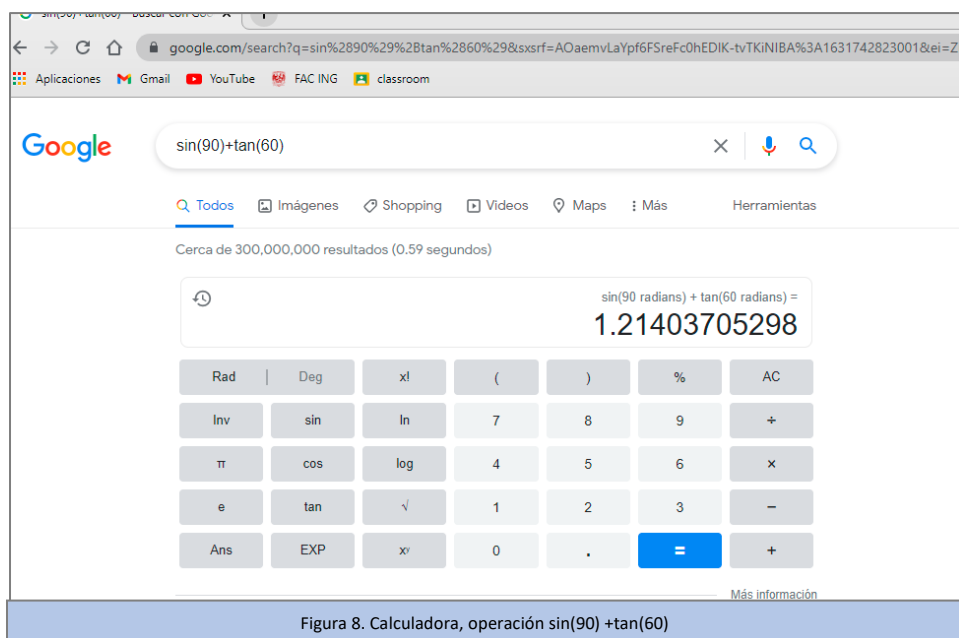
sin(90)+tan(60) - Buscar con Goo ×

google.com/search?q=sin%2890%29%2Btan%2860%29&sxsrf=AOaemvLaYpf6FSreFc0hEDIK-tvTKiNIBA%3A1631742823001&ei=Z

Aplicaciones Gmail YouTube FAC ING classroom

Google

sin(90)+tan(60)

Todos Imágenes Shopping Videos Maps Más Herramientas

Cerca de 300,000,000 resultados (0.59 segundos)

sin(90 radians) + tan(60 radians) =
1.21403705298

| Rad \| Deg | x! | ( | ) | % | AC |
|---|---|---|---|---|---|
| Inv | sin | ln | 7 | 8 | 9 | ÷ |
| π | cos | log | 4 | 5 | 6 | × |
| e | tan | √ | 1 | 2 | 3 | − |
| Ans | EXP | $x^y$ | 0 | . | = | + |

Más información

Figura 8. Calculadora, operación sin(90) +tan(60)